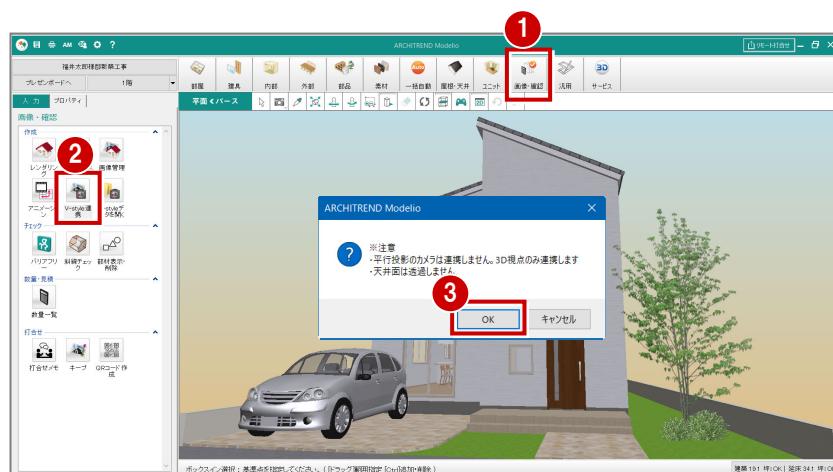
ARCHITREND Modelio

リモート打合せ

福井太郎様邸新築工事

プレゼンボード

1階

入力

プロパティ

画像・確認

作成

レンダリング

画像管理

アニメーション

V-style連携

i-styleデータを開く

チェック

バリアフリ

斜線チェック

部材表示・削除

数量・見積

数量一覧

打合せ

打合せメモ

キープ

QRコード作成

部屋

建具

内部

外部

部品

素材

一括自動

屋根・天井

ユニット

画像・確認

汎用

サービス

平面

パース

ARCHITREND Modelio

※注意
・平行投影のカメラは連携しません。3D視点のみ連携します
・天井面は透過しません。

OK

キャンセル

ボックスイン選択：基準点を指定してください。（ドラッグ:範囲指定 [Ctrl]追加/削除）

建築 19.1 坪 | OK | 延床 34.1 坪 | OK

1

2

3